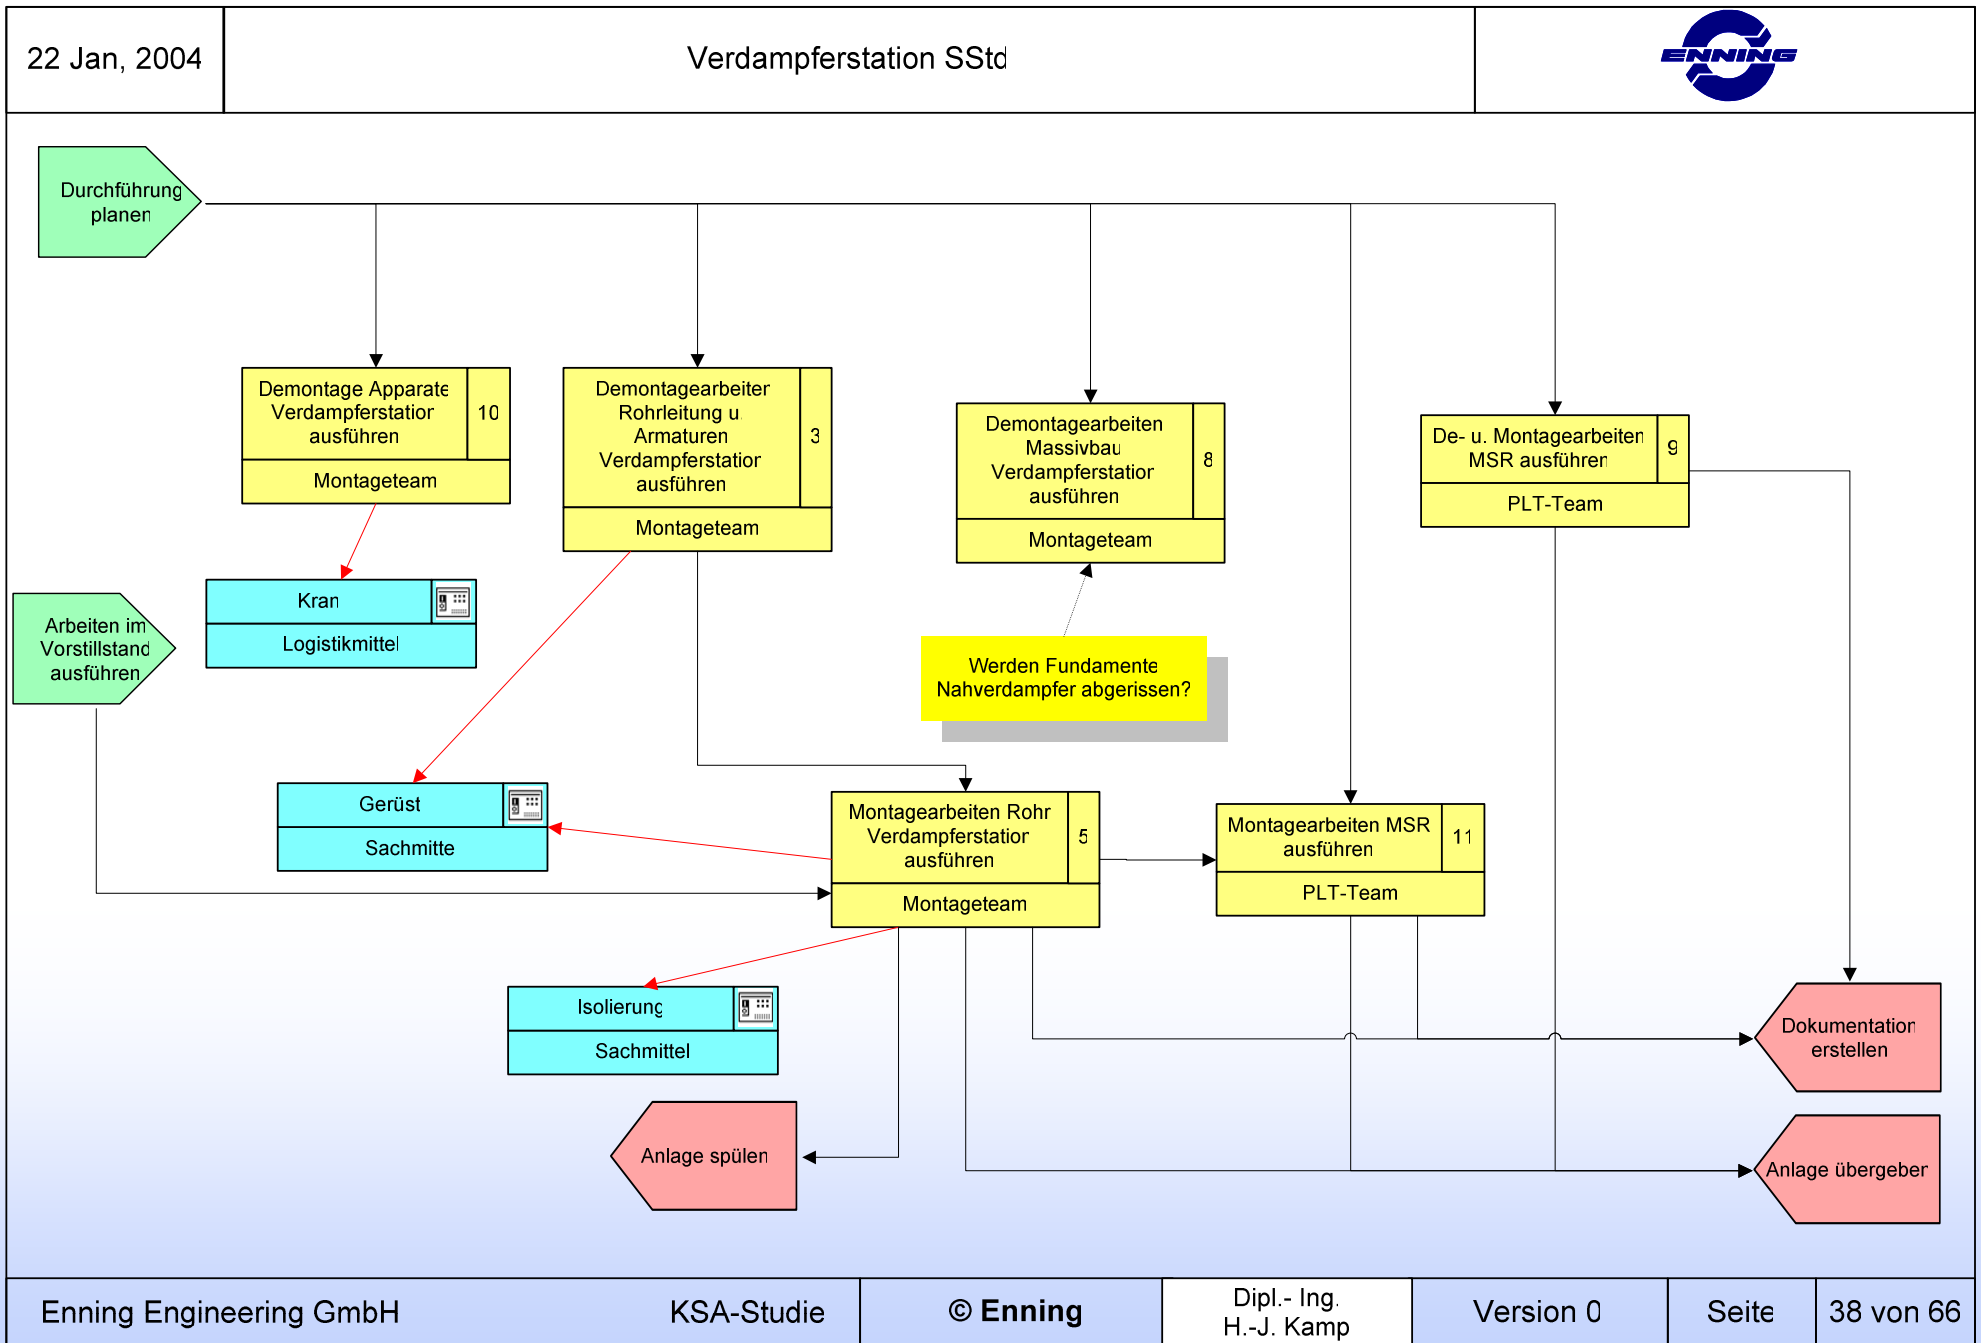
22 Jan, 2004

Verdampferstation SStd

ENNING

Durchführung planen

Demontage Apparate Verdampferstation ausführen
10
Montageteam

Demontagearbeiten Rohrleitung u Armaturen Verdampferstation ausführen
3
Montageteam

Demontagearbeiten Massivbau Verdampferstation ausführen
8
Montageteam

De- u. Montagearbeiten MSR ausführen
9
PLT-Team

Kran
Logistikmittel

Arbeiten im Vorstillstand ausführen

Werden Fundamente Nahverdampfer abgerissen?

Gerüst
Sachmittel

Montagearbeiten Rohr Verdampferstation ausführen
5
Montageteam

Montagearbeiten MSR ausführen
11
PLT-Team

Isolierung
Sachmittel

Dokumentation erstellen

Anlage spülen

Anlage übergeben

Enning Engineering GmbH

KSA-Studie

© Enning

Dipl.- Ing. H.-J. Kamp

Version 0

Seite

38 von 66